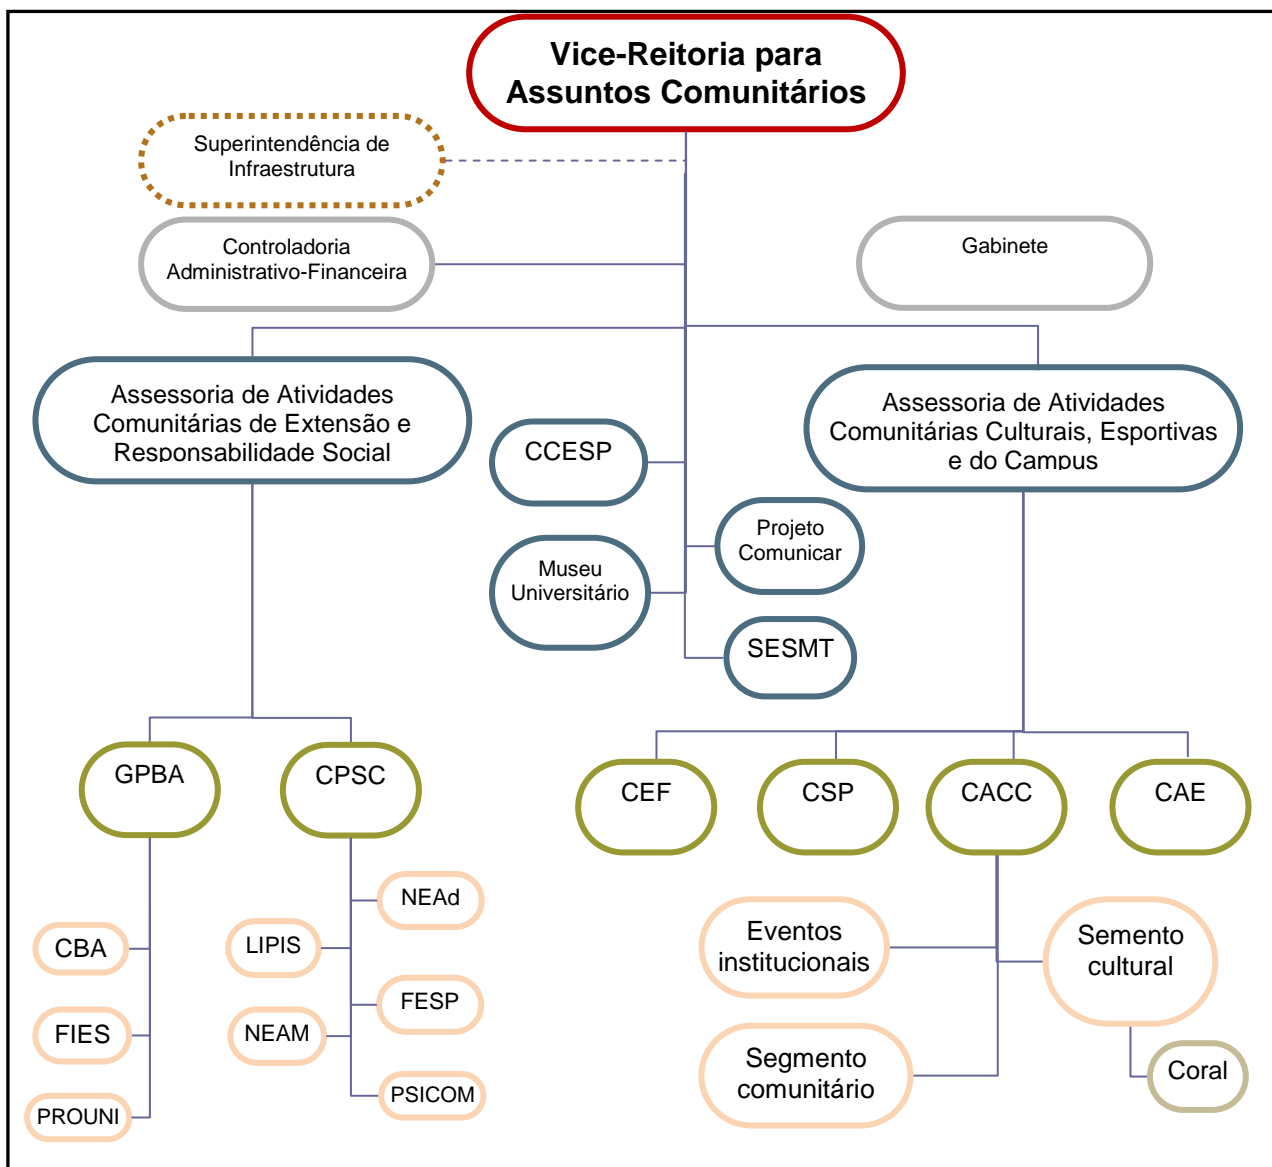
Vice-Reitoria para Assuntos Comunitários

Superintendência de Infraestrutura

Controladoria Administrativo-Financeira

Gabinete

Assessoria de Atividades Comunitárias de Extensão e Responsabilidade Social

CCESP

Assessoria de Atividades Comunitárias Culturais, Esportivas e do Campus

Projeto Comunicar

Museu Universitário

SESMT

GPBA

CPSC

CEF

CSP

CACC

CAE

NEAd

CBA

LIPIS

FESP

FIES

NEAM

PROUNI

PSICOM

Eventos institucionais

Semento cultural

Segmento comunitário

Coral